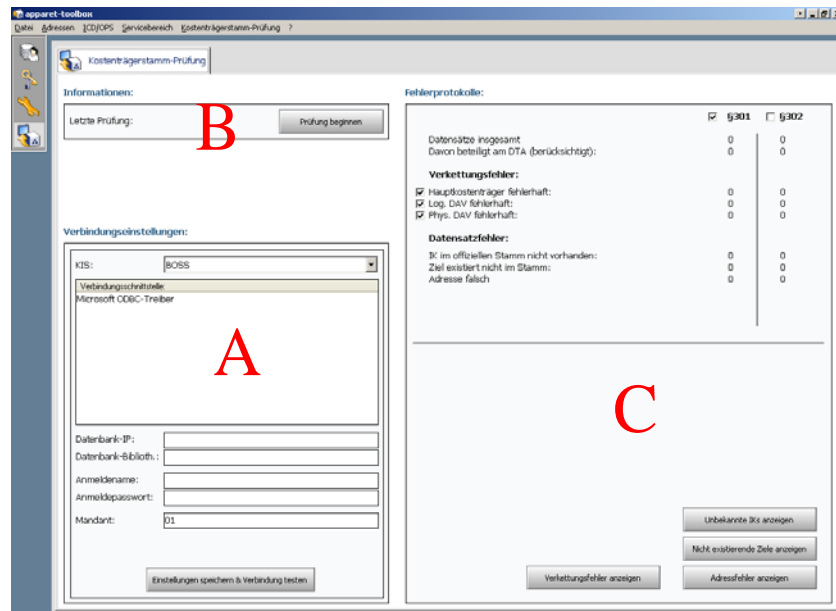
apparet-toolbox

Datei Adressen ICD/OPS Servicebereich Kostenträgerstamm-Prüfung ?

Kostenträgerstamm-Prüfung

Informationen:

Letzte Prüfung:

Prüfung beginnen

B

Verbindungseinstellungen:

KIS: BOSS

Verbindungsschnittstelle
Microsoft ODBC-Treiber

A

Datenbank-IP:
Datenbank-Biblioth.:
Anmeldename:
Anmeldepasswort:
Mandant: 01

Einstellungen speichern & Verbindung testen

Fehlerprotokolle:

§301 §302

| | §301 | §302 |
|---|---|---|
| Datensätze insgesamt | 0 | 0 |
| Davon beteiligt am DTA (berücksichtigt): | 0 | 0 |

Verkettungsfehler:

| | §301 | §302 |
|---|---|---|
| Hauptkostenträger fehlerhaft: | 0 | 0 |
| Log. DAV fehlerhaft: | 0 | 0 |
| Phys. DAV fehlerhaft: | 0 | 0 |

Datensatzfehler:

| | §301 | §302 |
|---|---|---|
| IK im offiziellen Stamm nicht vorhanden: | 0 | 0 |
| Ziel existiert nicht im Stamm: | 0 | 0 |
| Adresse falsch | 0 | 0 |

C

Unbekannte IKs anzeigen

Nicht existierende Ziele anzeigen

Verkettungsfehler anzeigen

Adressfehler anzeigen